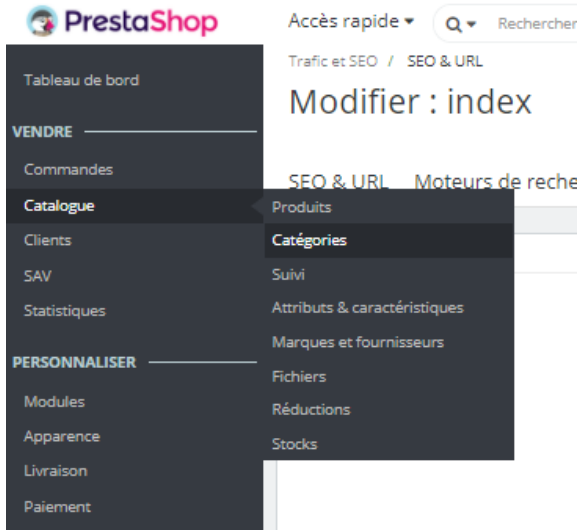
PrestaShop

Accès rapide ▾

Rechercher

Tableau de bord

VENDRE

Commandes

Catalogue

Clients

SAV

Statistiques

PERSONNALISER

Modules

Apparence

Livraison

Paiement

Trafic et SEO / SEO & URL

Modifier : index

SEO & URL   Moteurs de reche

Produits

Catégories

Suivi

Attributs & caractéristiques

Marques et fournisseurs

Fichiers

Réductions

Stocks